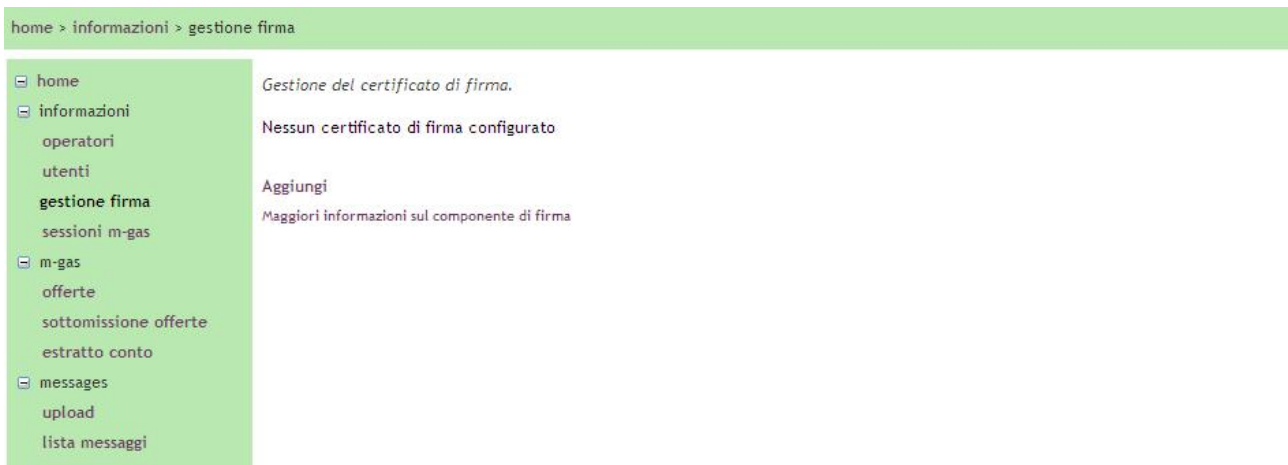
home > informazioni > gestione firma

⊟ home
⊟ informazioni
operatori
utenti
gestione firma
sessioni m-gas
⊟ m-gas
offerte
sottomissione offerte
estratto conto
⊟ messages
upload
lista messaggi

Gestione del certificato di firma.

Nessun certificato di firma configurato

Aggiungi

Maggiori informazioni sul componente di firma